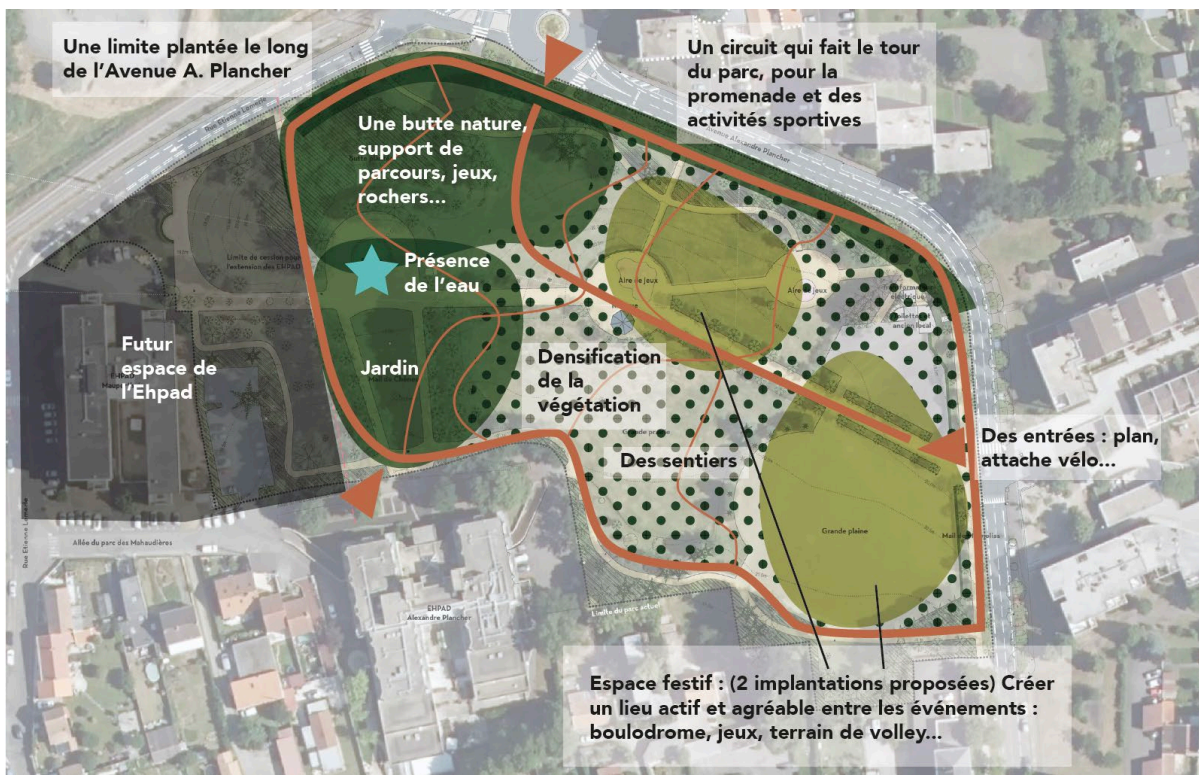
Une limite plantée le long de l'Avenue A. Plancher

Un circuit qui fait le tour du parc, pour la promenade et des activités sportives

Rue Etienne Lenoble

Avenue Alexandre Plancher

Une butte nature, support de parcours, jeux, rochers...

Limite du cercle pour l'extension des EHPAD

Présence de l'eau

Aire de jeux

Aire de jeux

Futur espace de l'Ehpad

Jardin

Mail du Chêne

Densification de la végétation

Grande prairie

Des sentiers

Des entrées : plan, attache vélo...

Grande plaine

Allée du parc des Mahaudières

Rue Etienne Lenoble

EHPAD Alexandre Plancher

Limite du parc actuel

Espace festif : (2 implantations proposées) Créer un lieu actif et agréable entre les événements : boulodrome, jeux, terrain de volley...